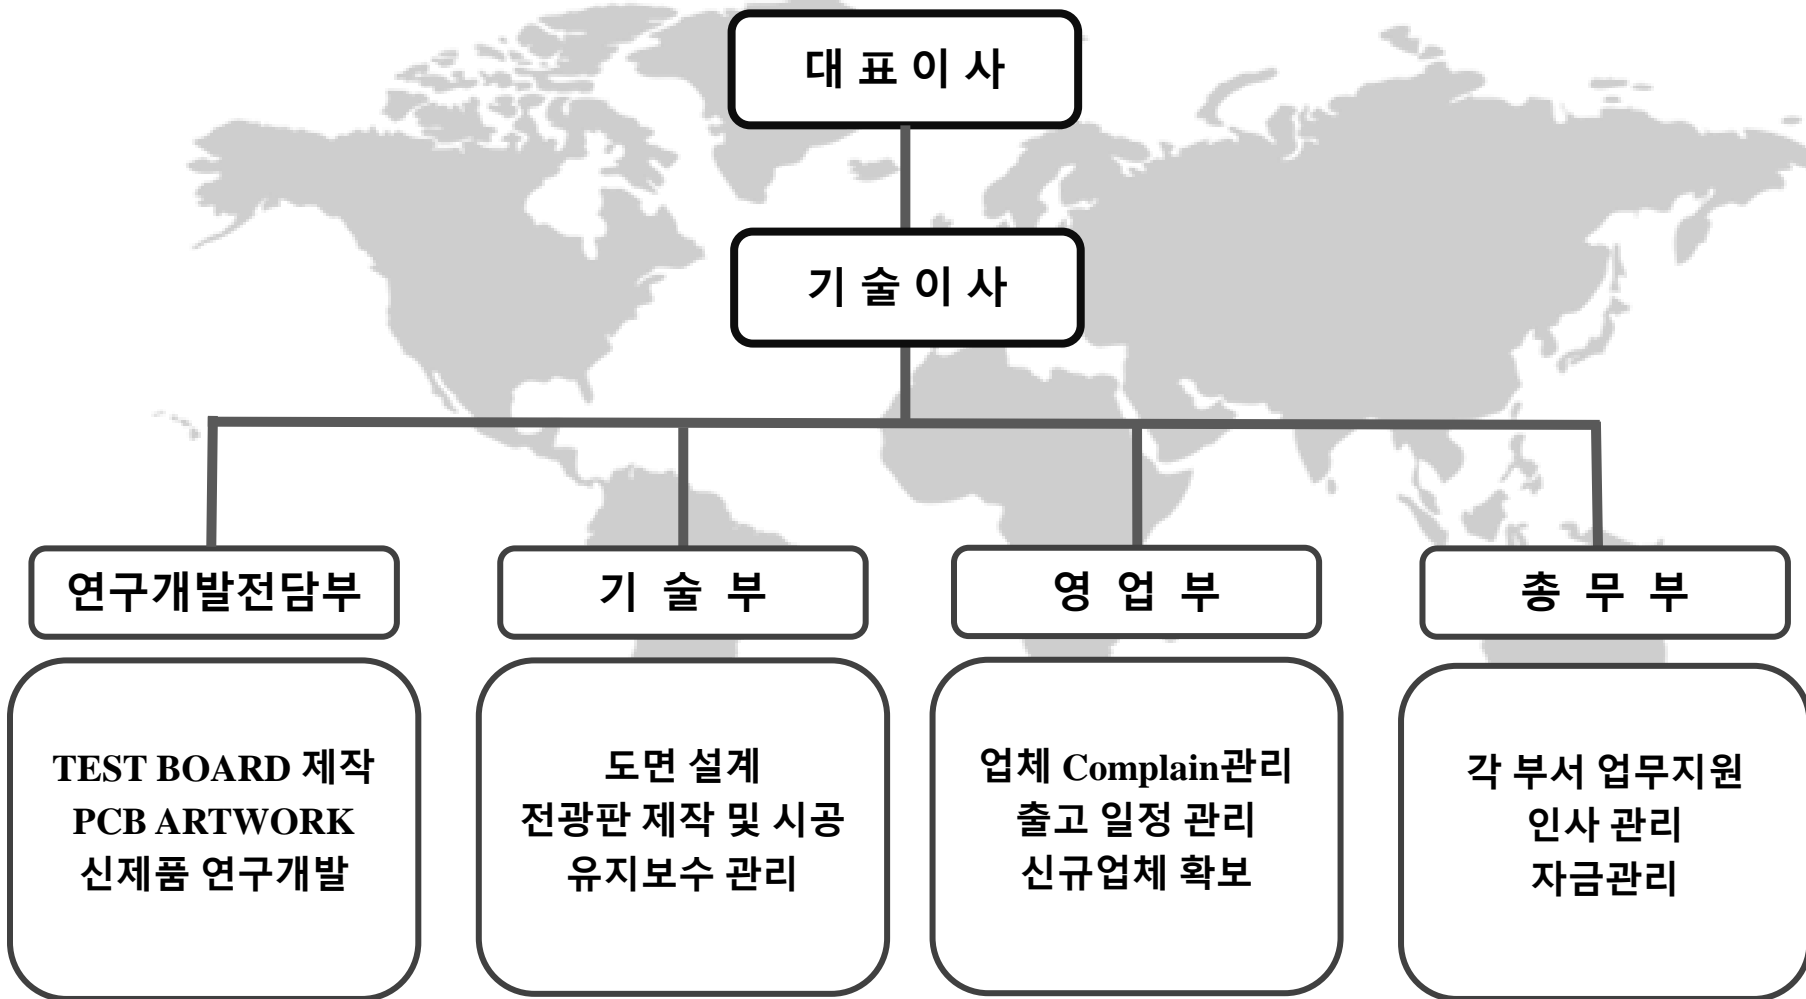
대 표 이 사

기 술 이 사

연구개발전담부

기 술 부

영 업 부

총 무 부

TEST BOARD 제작
PCB ARTWORK
신제품 연구개발

도면 설계
전광판 제작 및 시공
유지보수 관리

업체 Complain관리
출고 일정 관리
신규업체 확보

각 부서 업무지원
인사 관리
자금관리